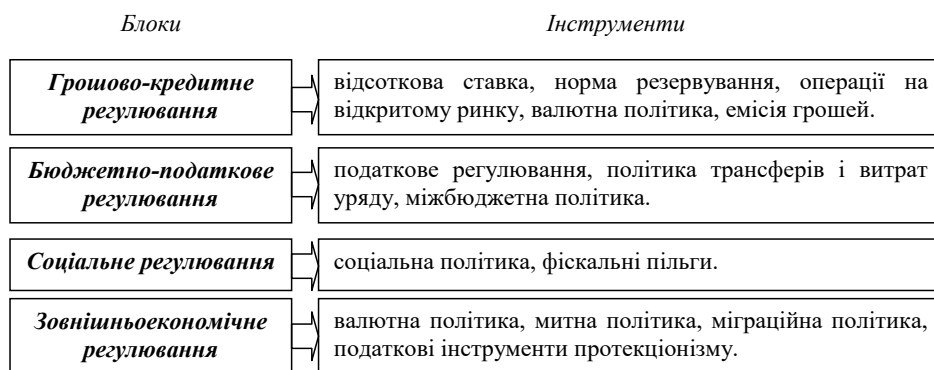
Блоки

Інструменти

Грошово-кредитне регулювання

відсоткова ставка, норма резервування, операції на відкритому ринку, валютна політика, емісія грошей.

Бюджетно-податкове регулювання

податкове регулювання, політика трансферів і витрат уряду, міжбюджетна політика.

Соціальне регулювання

соціальна політика, фіскальні пільги.

Зовнішньоекономічне регулювання

валютна політика, митна політика, міграційна політика, податкові інструменти протекціонізму.